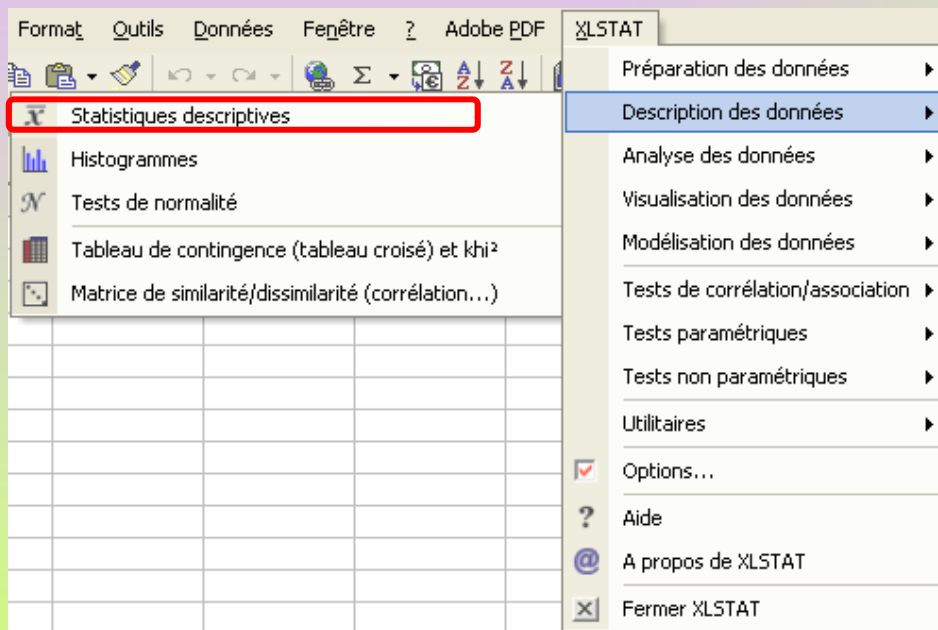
Format Outils Données Fenêtre ? Adobe PDF XLSTAT

Statistiques descriptives
Histogrammes
Tests de normalité
Tableau de contingence (tableau croisé) et khi²
Matrice de similarité/dissimilarité (corrélation...)

Préparation des données
Description des données
Analyse des données
Visualisation des données
Modélisation des données
Tests de corrélation/association
Tests paramétriques
Tests non paramétriques
Utilitaires
Options...
Aide
A propos de XLSTAT
Fermer XLSTAT